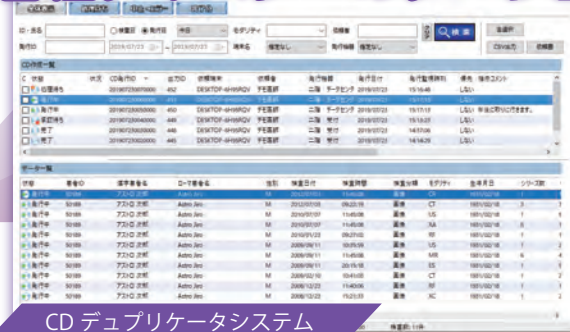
ID・氏名
発行日 2019/07/23 ~ 2019/07/23
モダリティ
依頼者
検索
CSV出力
依頼書

CD作成一覧
状態 CD発行ID 依頼者 発行場所 発行日付 発行取得時刻 備考
印刷待ち 2019072300000 452 DESKTOP-4HH9RQV 予在庫中 二階 2019/07/23 15:16:46 しない
発行中 2019072300000 451 DESKTOP-4HH9RQV 予在庫中 二階 2019/07/23 15:15:54 しない
発行中 2019072300000 450 DESKTOP-4HH9RQV 予在庫中 二階 2019/07/23 15:15:13 しない
承認待ち 2019072300000 449 DESKTOP-4HH9RQV 予在庫中 二階 受付 2019/07/23 しない
完了 2019072300000 448 DESKTOP-4HH9RQV 予在庫中 二階 受付 2019/07/23 14:57:06 しない
完了 2019072300000 446 DESKTOP-4HH9RQV 予在庫中 二階 受付 2019/07/23 14:44:01 しない

データ一覧
状態 患者ID 漢字患者名 ローマ患者名 性別 検査日付 検査時間 検査種類 モダリティ 生年月日 シリーズ数
発行中 50189 アストロ 次郎 Astro Jiro M 2012/07/18 09:22:18 画像 CT 1981/02/18 1
発行中 50189 アストロ 次郎 Astro Jiro M 2012/07/18 09:22:18 画像 CT 1981/02/18 1
発行中 50189 アストロ 次郎 Astro Jiro M 2010/07/07 11:05:06 画像 US 1981/02/18 1
発行中 50189 アストロ 次郎 Astro Jiro M 2010/07/07 11:05:06 画像 XA 1981/02/18 6
発行中 50189 アストロ 次郎 Astro Jiro M 2010/01/23 09:27:03 画像 RF 1981/02/18 1
発行中 50189 アストロ 次郎 Astro Jiro M 2008/09/11 10:35:59 画像 US 1981/02/18 1
発行中 50189 アストロ 次郎 Astro Jiro M 2008/09/11 11:05:06 画像 MR 1981/02/18 6
発行中 50189 アストロ 次郎 Astro Jiro M 2008/09/11 20:15:18 画像 CT 1981/02/18 1
発行中 50189 アストロ 次郎 Astro Jiro M 2008/02/10 10:41:05 画像 CR 1981/02/18 1
発行中 50189 アストロ 次郎 Astro Jiro M 2008/02/10 11:40:06 画像 RF 1981/02/18 1
発行中 50189 アストロ 次郎 Astro Jiro M 2008/12/23 15:21:33 画像 XC 1981/02/18 1

CD デュプリケータシステム